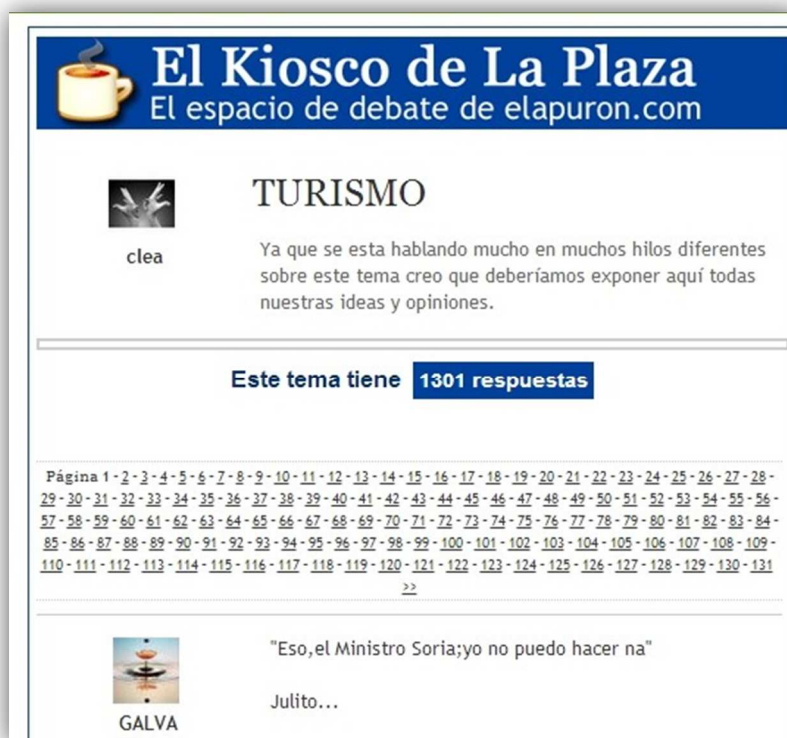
El Kiosco de La Plaza
El espacio de debate de elapuron.com

clea

TURISMO

Ya que se esta hablando mucho en muchos hilos diferentes sobre este tema creo que deberíamos exponer aquí todas nuestras ideas y opiniones.

Este tema tiene 1301 respuestas

Página 1 - 2 - 3 - 4 - 5 - 6 - 7 - 8 - 9 - 10 - 11 - 12 - 13 - 14 - 15 - 16 - 17 - 18 - 19 - 20 - 21 - 22 - 23 - 24 - 25 - 26 - 27 - 28 - 29 - 30 - 31 - 32 - 33 - 34 - 35 - 36 - 37 - 38 - 39 - 40 - 41 - 42 - 43 - 44 - 45 - 46 - 47 - 48 - 49 - 50 - 51 - 52 - 53 - 54 - 55 - 56 - 57 - 58 - 59 - 60 - 61 - 62 - 63 - 64 - 65 - 66 - 67 - 68 - 69 - 70 - 71 - 72 - 73 - 74 - 75 - 76 - 77 - 78 - 79 - 80 - 81 - 82 - 83 - 84 - 85 - 86 - 87 - 88 - 89 - 90 - 91 - 92 - 93 - 94 - 95 - 96 - 97 - 98 - 99 - 100 - 101 - 102 - 103 - 104 - 105 - 106 - 107 - 108 - 109 - 110 - 111 - 112 - 113 - 114 - 115 - 116 - 117 - 118 - 119 - 120 - 121 - 122 - 123 - 124 - 125 - 126 - 127 - 128 - 129 - 130 - 131
>>

GALVA

"Eso,el Ministro Soria;yo no puedo hacer na"

Julito...